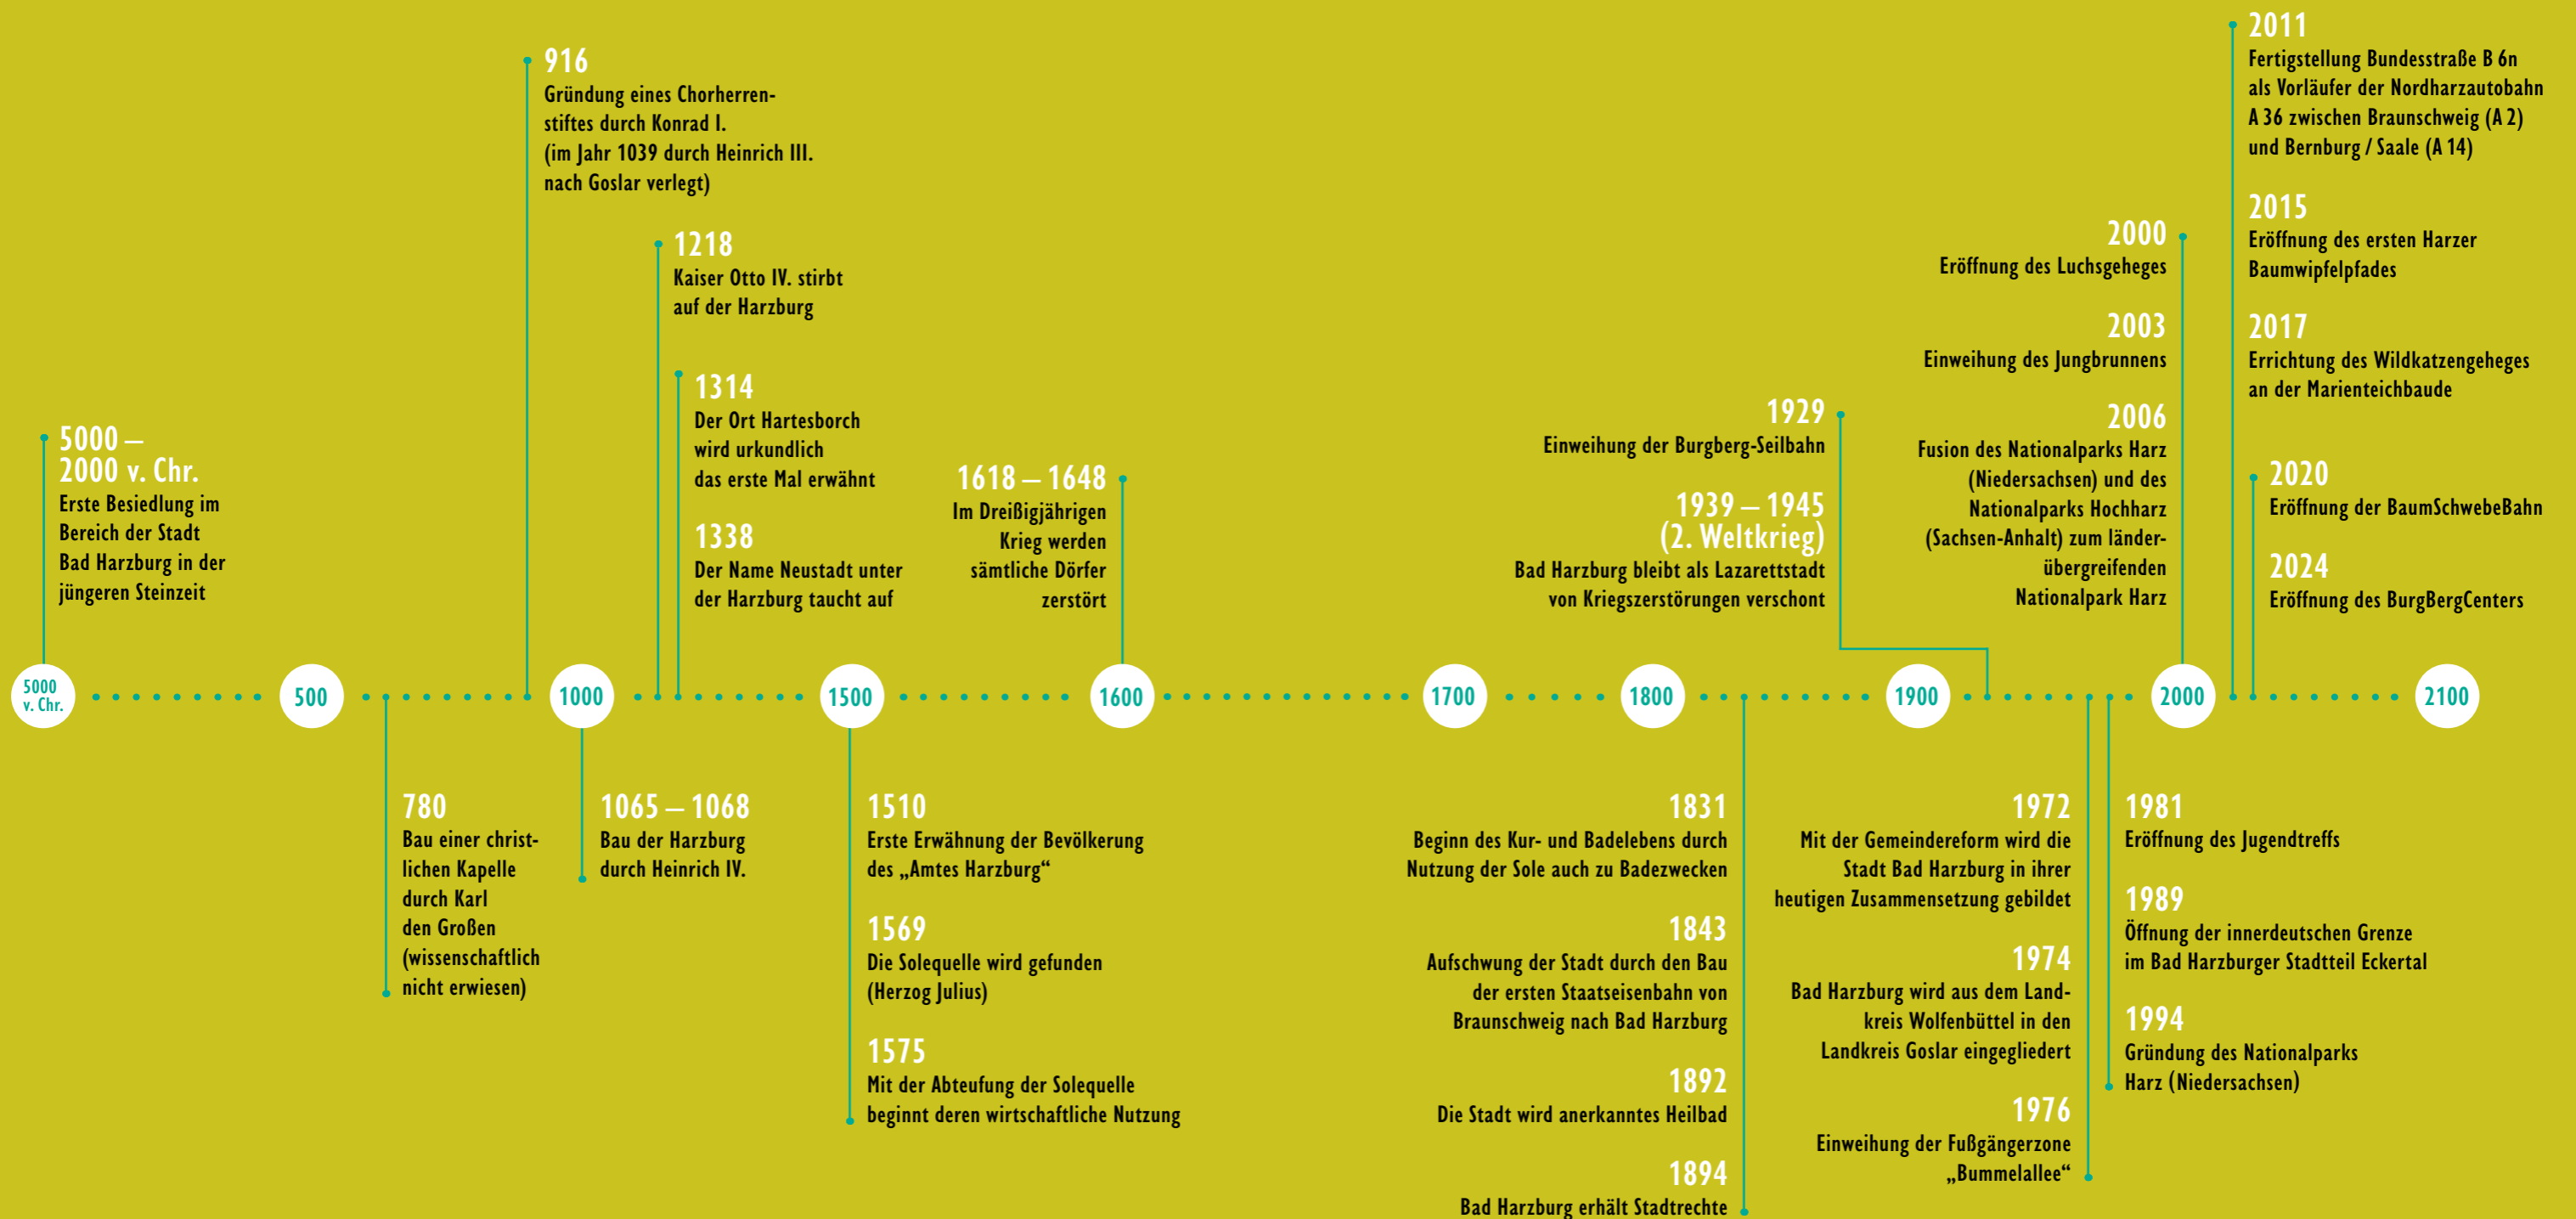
5000 – 2000 v. Chr.
Erste Besiedlung im Bereich der Stadt Bad Harzburg in der jüngeren Steinzeit

916
Gründung eines Chorherrenstiftes durch Konrad I. (im Jahr 1039 durch Heinrich III. nach Goslar verlegt)

1218
Kaiser Otto IV. stirbt auf der Harzburg

1314
Der Ort Hartesborch wird urkundlich das erste Mal erwähnt

1338
Der Name Neustadt unter der Harzburg taucht auf

1618 – 1648
Im Dreißigjährigen Krieg werden sämtliche Dörfer zerstört

1929
Einweihung der Burgberg-Seilbahn

1939 – 1945 (2. Weltkrieg)
Bad Harzburg bleibt als Lazarettstadt von Kriegszerstörungen verschont

2000
Eröffnung des Luchsgeheges

2003
Einweihung des Jungbrunnens

2006
Fusion des Nationalparks Harz (Niedersachsen) und des Nationalparks Hochharz (Sachsen-Anhalt) zum ländergreifenden Nationalpark Harz

2011
Fertigstellung Bundesstraße B 6n als Vorläufer der Nordharzautobahn A 36 zwischen Braunschweig (A 2) und Bernburg / Saale (A 14)

2015
Eröffnung des ersten Harzer Baumwipfelpfades

2017
Errichtung des Wildkatzengeheges an der Marienteichbaude

2020
Eröffnung der BaumSchwebeBahn

2024
Eröffnung des BurgBergCenters

5000 v. Chr.

500

1000

1500

1600

1700

1800

1900

2000

2100

780
Bau einer christlichen Kapelle durch Karl den Großen (wissenschaftlich nicht erwiesen)

1065 – 1068
Bau der Harzburg durch Heinrich IV.

1510
Erste Erwähnung der Bevölkerung des „Amtes Harzburg“

1569
Die Solequelle wird gefunden (Herzog Julius)

1575
Mit der Abteufung der Solequelle beginnt deren wirtschaftliche Nutzung

1831
Beginn des Kur- und Badelebens durch Nutzung der Sole auch zu Badezwecken

1843
Aufschwung der Stadt durch den Bau der ersten Staatseisenbahn von Braunschweig nach Bad Harzburg

1892
Die Stadt wird anerkanntes Heilbad

1894
Bad Harzburg erhält Stadtrechte

1972
Mit der Gemeindereform wird die Stadt Bad Harzburg in ihrer heutigen Zusammensetzung gebildet

1974
Bad Harzburg wird aus dem Landkreis Wolfenbüttel in den Landkreis Goslar eingegliedert

1976
Einweihung der Fußgängerzone „Bummelallee“

1981
Eröffnung des Jugendtreffs

1989
Öffnung der innerdeutschen Grenze im Bad Harzburger Stadtteil Eckertal

1994
Gründung des Nationalparks Harz (Niedersachsen)